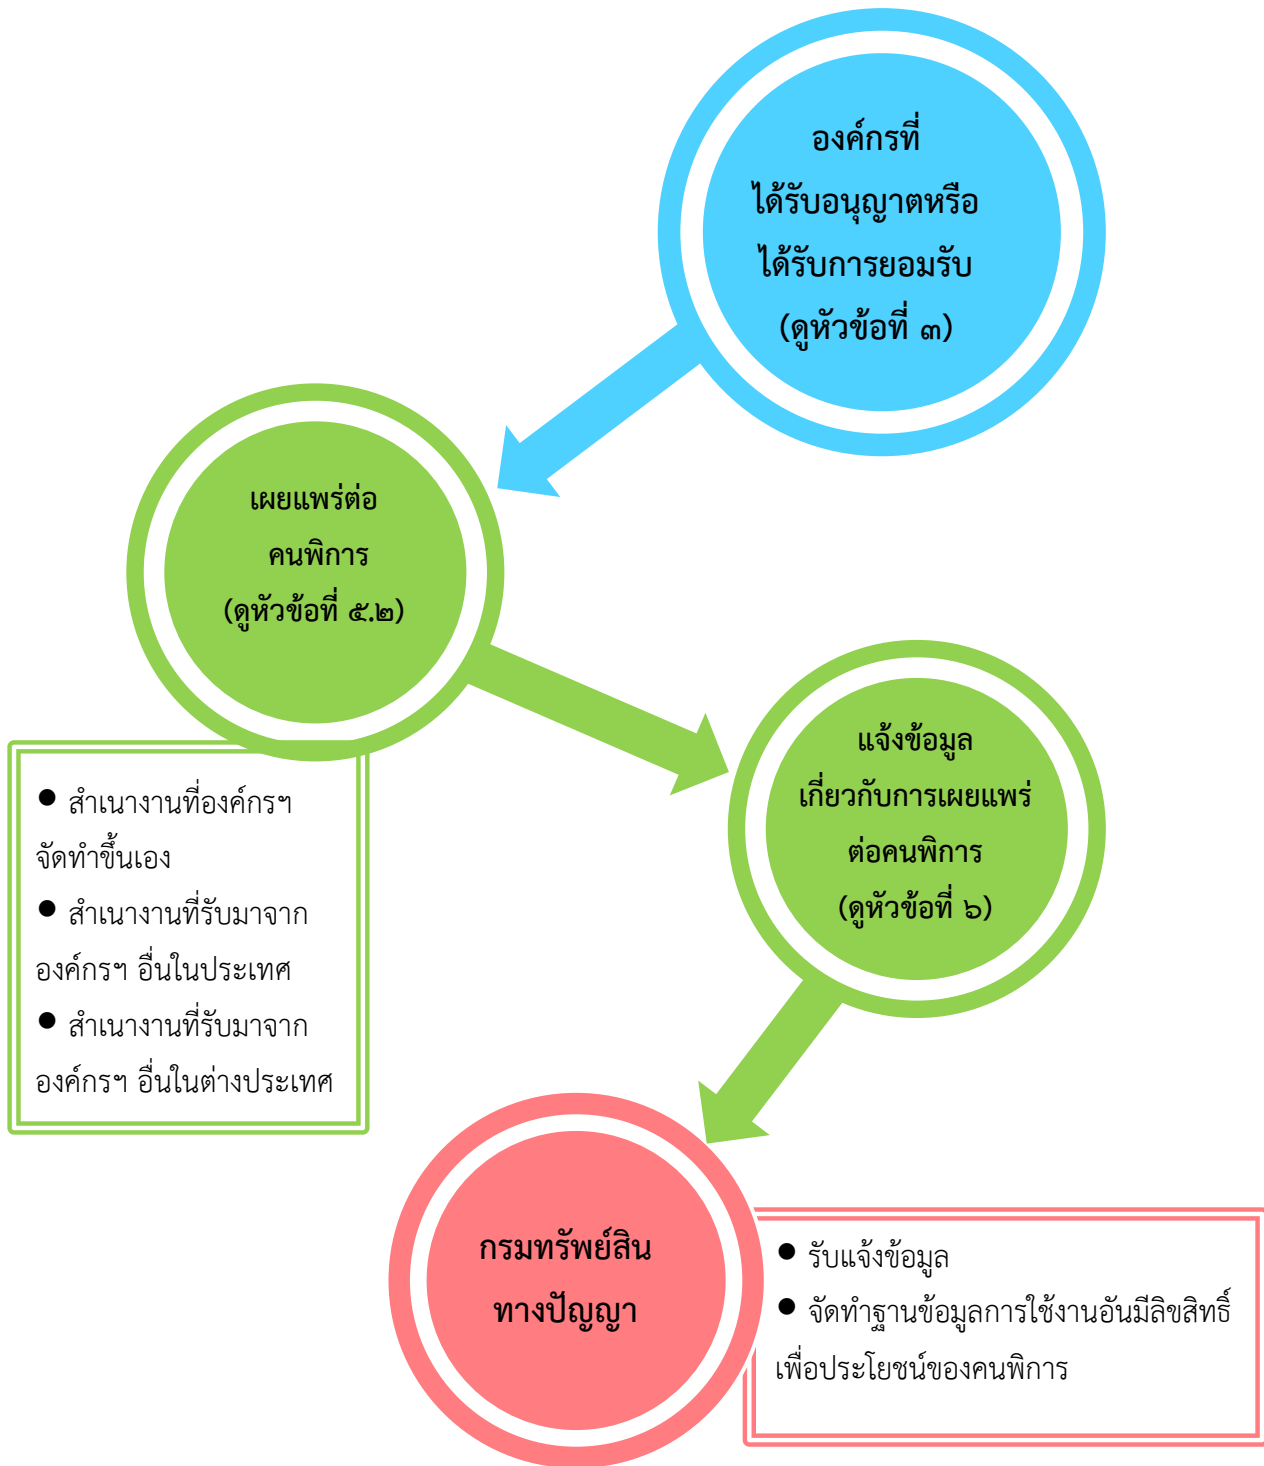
องค์กรที่
ได้รับอนุญาตหรือ
ได้รับการยอมรับ
(ดูหัวข้อที่ ๓)

เผยแพร่ต่อ
คนพิการ
(ดูหัวข้อที่ ๕.๒)

● สำเนางานที่องค์กรฯ จัดทำขึ้นเอง
● สำเนางานที่รับมาจากองค์กรฯ อื่นในประเทศ
● สำเนางานที่รับมาจากองค์กรฯ อื่นในต่างประเทศ

แจ้งข้อมูล
เกี่ยวกับการเผยแพร่
ต่อคนพิการ
(ดูหัวข้อที่ ๖)

กรมทรัพย์สิน
ทางปัญญา

● รับแจ้งข้อมูล
● จัดทำฐานข้อมูลการใช้งานอันมีลิขสิทธิ์เพื่อประโยชน์ของคนพิการ